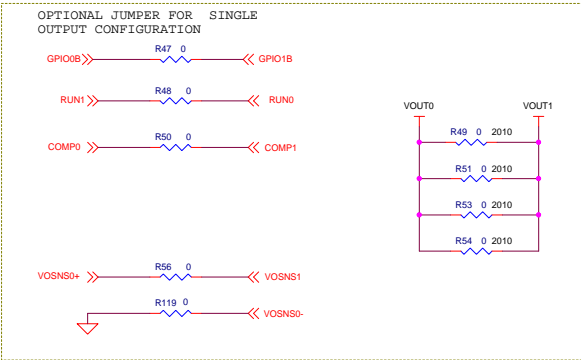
OPTIONAL JUMPER FOR SINGLE OUTPUT CONFIGURATION

GPIO0B R47 0 GPIO1B

RUN1 R48 0 RUN0

COMP0 R50 0 COMP1

VOSNS0+ R56 0 VOSNS1

R119 0 VOSNS0-

VOUT0 VOUT1

R49 0 2010

R51 0 2010

R53 0 2010

R54 0 2010